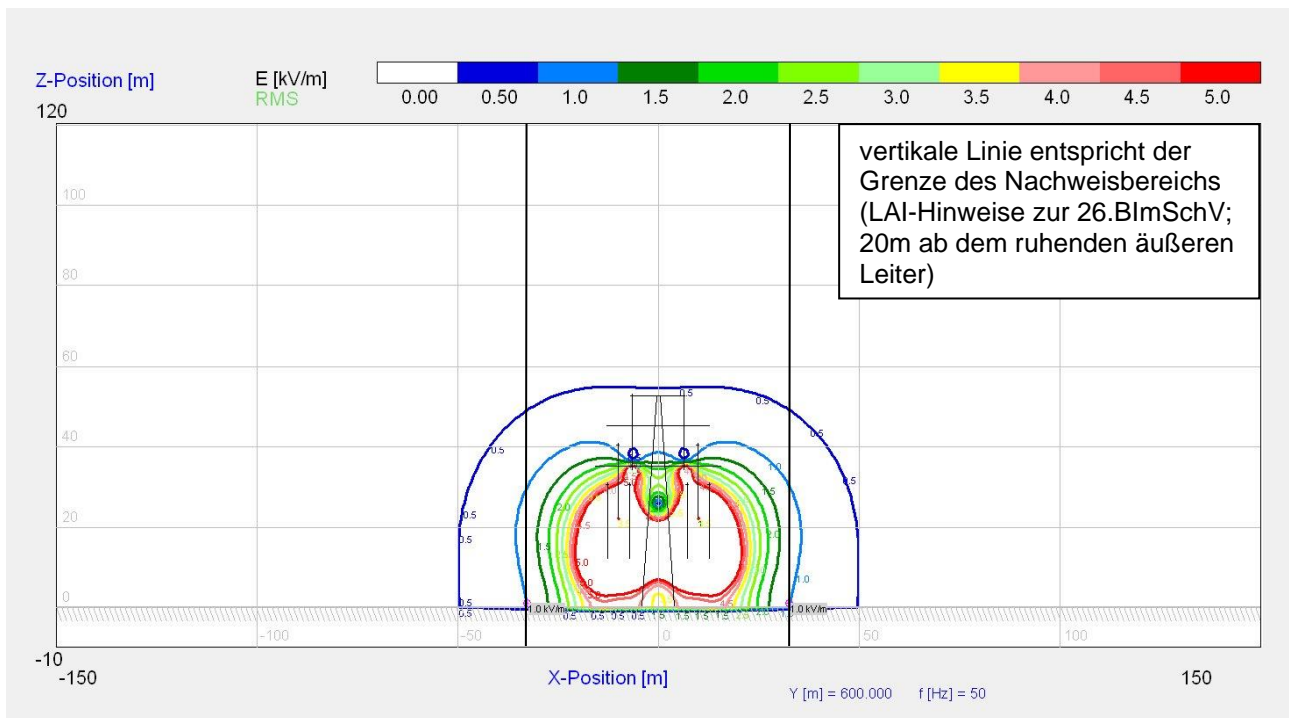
Z-Position [m]
120

E [kV/m]
RMS

0.00 0.50 1.0 1.5 2.0 2.5 3.0 3.5 4.0 4.5 5.0

vertikale Linie entspricht der Grenze des Nachweisbereichs (LAI-Hinweise zur 26.BImSchV; 20m ab dem ruhenden äußeren Leiter)

100
80
60
40
20
0

0.5
0.5
0.5
0.5
0.5
1.0
1.5
2.0
5.0
1.0
1.5
1.0
0.5
1.0 kV/m
1.0 kV/m

-100
-50
0
50
100

-10
-150

X-Position [m]

Y [m] = 600.000 f [Hz] = 50

150